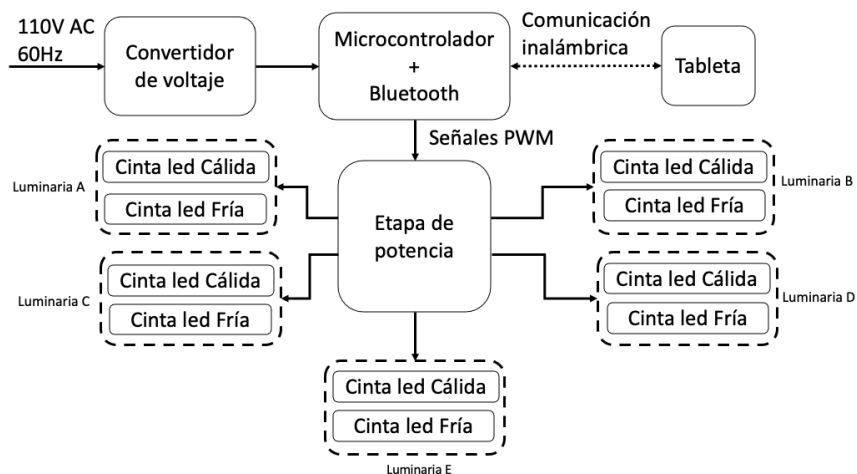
110V AC
60Hz

Convertidor de voltaje

Microcontrolador
+
Bluetooth

Comunicación inalámbrica

Tableta

Señales PWM

Luminaria A
Cinta led Cálida
Cinta led Fría

Etapa de potencia

Luminaria B
Cinta led Cálida
Cinta led Fría

Luminaria C
Cinta led Cálida
Cinta led Fría

Luminaria D
Cinta led Cálida
Cinta led Fría

Cinta led Cálida
Cinta led Fría
Luminaria E